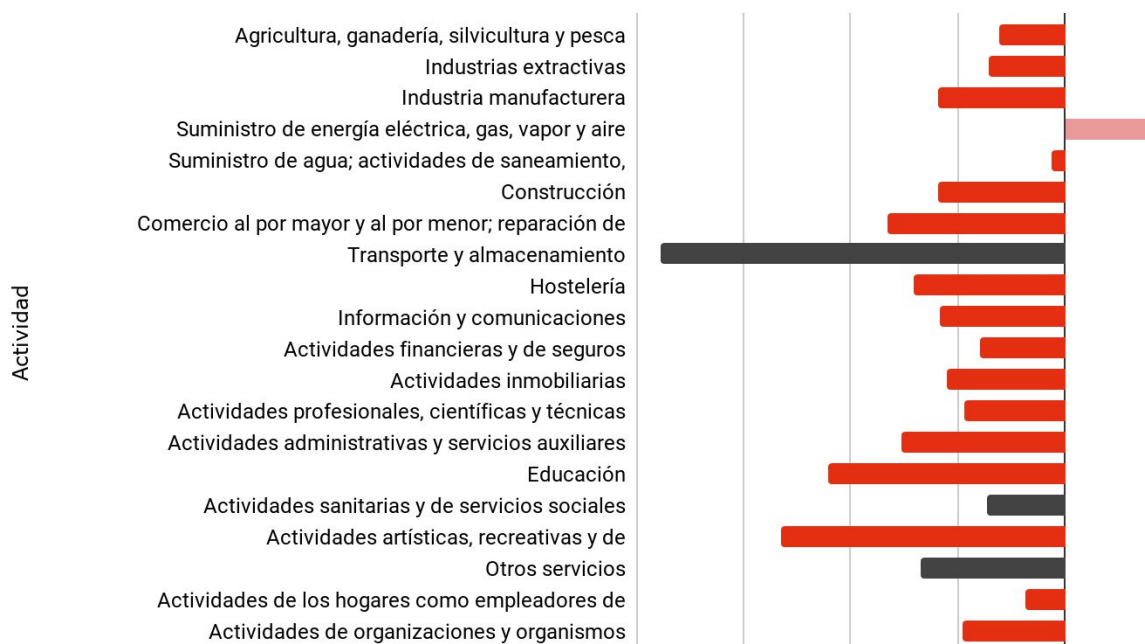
Actividad

Agricultura, ganadería, silvicultura y pesca
Industrias extractivas
Industria manufacturera
Suministro de energía eléctrica, gas, vapor y aire
Suministro de agua; actividades de saneamiento,
Construcción
Comercio al por mayor y al por menor; reparación de
Transporte y almacenamiento
Hostelería
Información y comunicaciones
Actividades financieras y de seguros
Actividades inmobiliarias
Actividades profesionales, científicas y técnicas
Actividades administrativas y servicios auxiliares
Educación
Actividades sanitarias y de servicios sociales
Actividades artísticas, recreativas y de
Otros servicios
Actividades de los hogares como empleadores de
Actividades de organizaciones y organismos